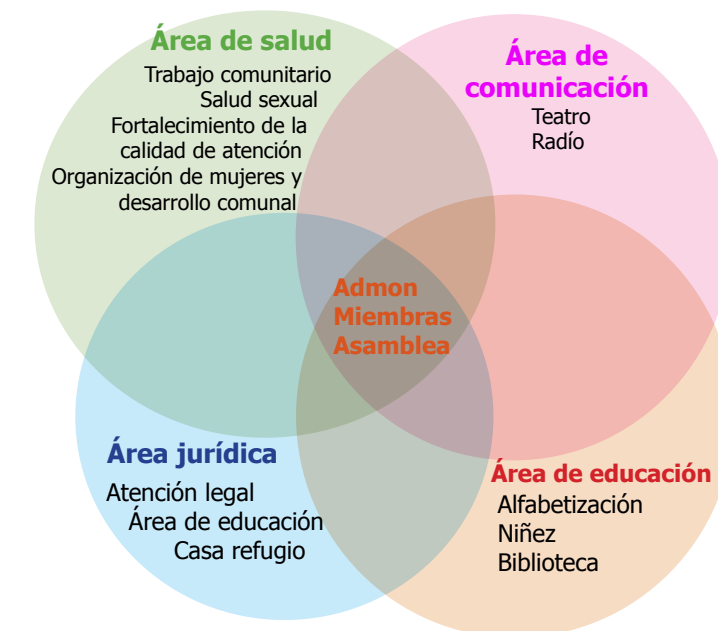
Área de salud
Trabajo comunitario
Salud sexual
Fortalecimiento de la calidad de atención
Organización de mujeres y desarrollo comunal

Área de comunicación
Teatro
Radío

Admon
Miembras
Asamblea

Área jurídica
Atención legal
Área de educación
Casa refugio

Área de educación
Alfabetización
Niñez
Biblioteca